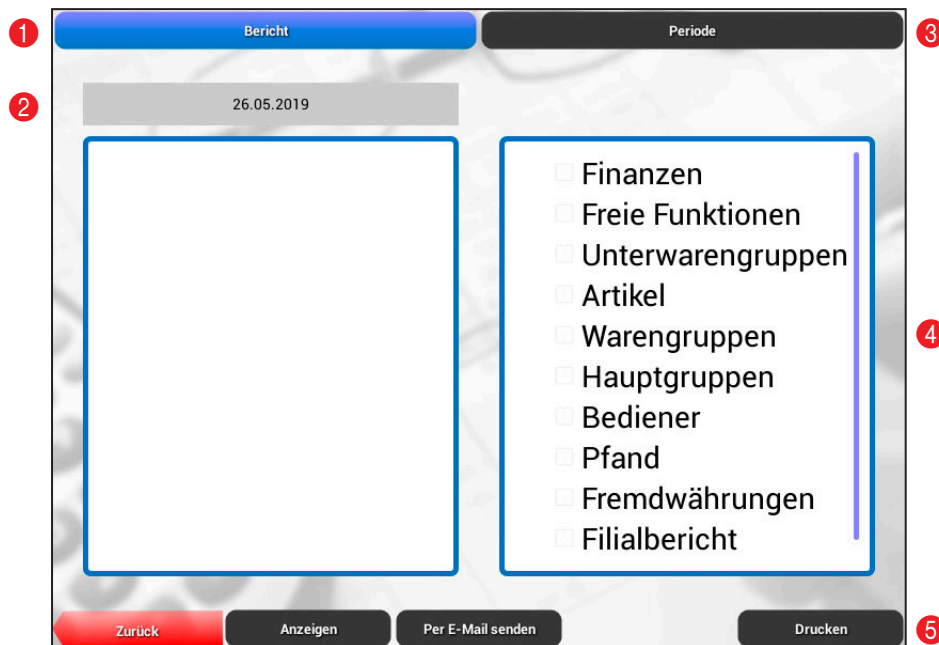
1
Bericht
Periode
3
2
26.05.2019
Finanzen
Freie Funktionen
Unterwarengruppen
Artikel
Warengruppen
Hauptgruppen
Bediener
Pfand
Fremdwährungen
Filialbericht
4
Zurück
Anzeigen
Per E-Mail senden
Drucken
5